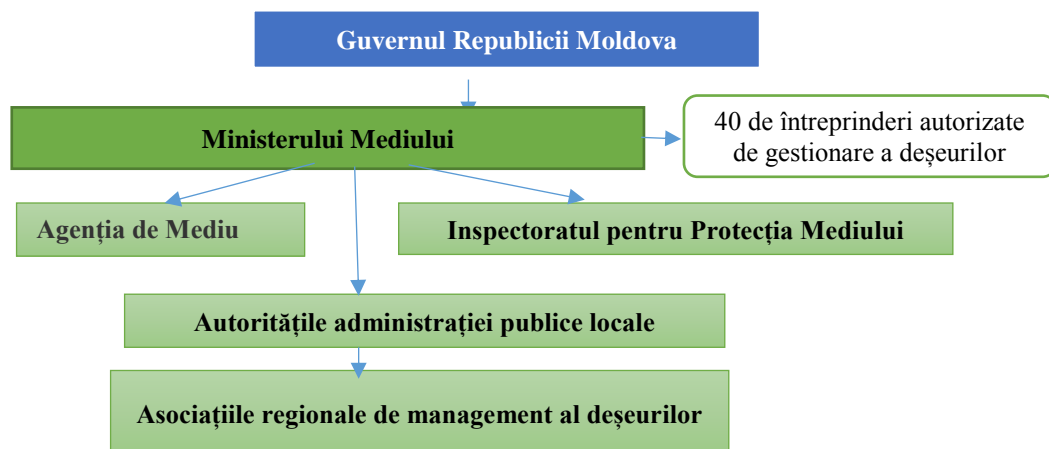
Guvernul Republicii Moldova

Ministerului Mediului

40 de întreprinderi autorizate de gestionare a deşeurilor

Agenția de Mediu

Inspectoratul pentru Protecția Mediului

Autoritățile administrației publice locale

Asociațiile regionale de management al deşeurilor